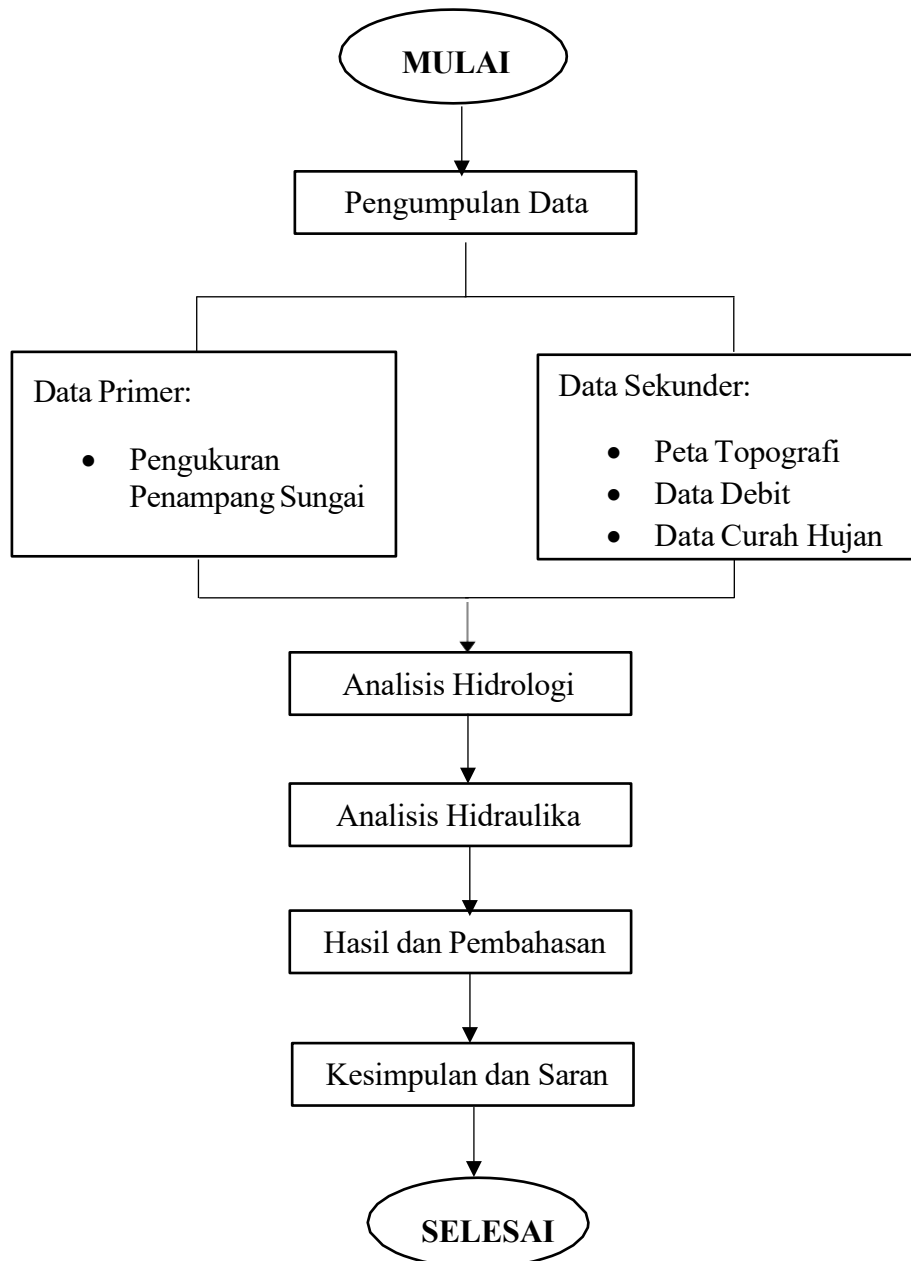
MULAI

Pengumpulan Data

Data Primer:

- Pengukuran Penampang Sungai

Data Sekunder:

- Peta Topografi
- Data Debit
- Data Curah Hujan

Analisis Hidrologi

Analisis Hidraulika

Hasil dan Pembahasan

Kesimpulan dan Saran

SELESAI